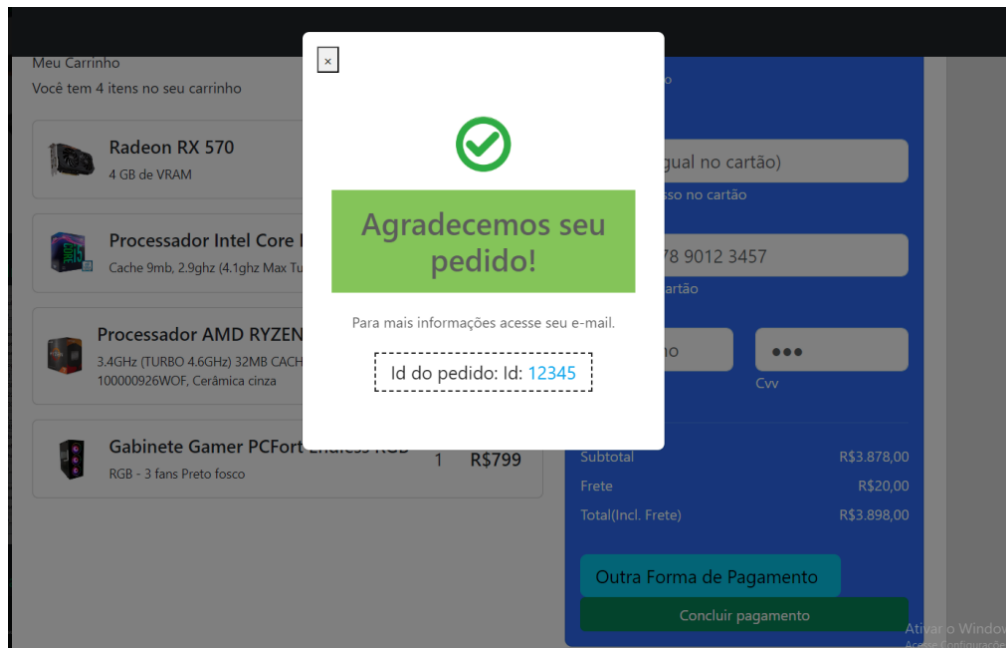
Meu Carrinho
Você tem 4 itens no seu carrinho

Radeon RX 570
4 GB de VRAM

Processador Intel Core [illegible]
Cache 9mb, 2.9ghz (4.1ghz Max Tu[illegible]

Processador AMD RYZEN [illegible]
3.4GHz (TURBO 4.6GHz) 32MB CACH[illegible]
100000926WOF, Cerâmica cinza

Gabinete Gamer PCFort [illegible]
RGB - 3 fans Preto fosco
1 R$799

×

Agradecemos seu pedido!

Para mais informações acesse seu e-mail.

Id do pedido: Id: 12345

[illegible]gual no cartão)
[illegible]sso no cartão
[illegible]78 9012 3457
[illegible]artão
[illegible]no
●●●
Cvv

Subtotal R$3.878,00
Frete R$20,00
Total(Incl. Frete) R$3.898,00

Outra Forma de Pagamento
Concluir pagamento

Ativar o Windows
Acesse Configurações